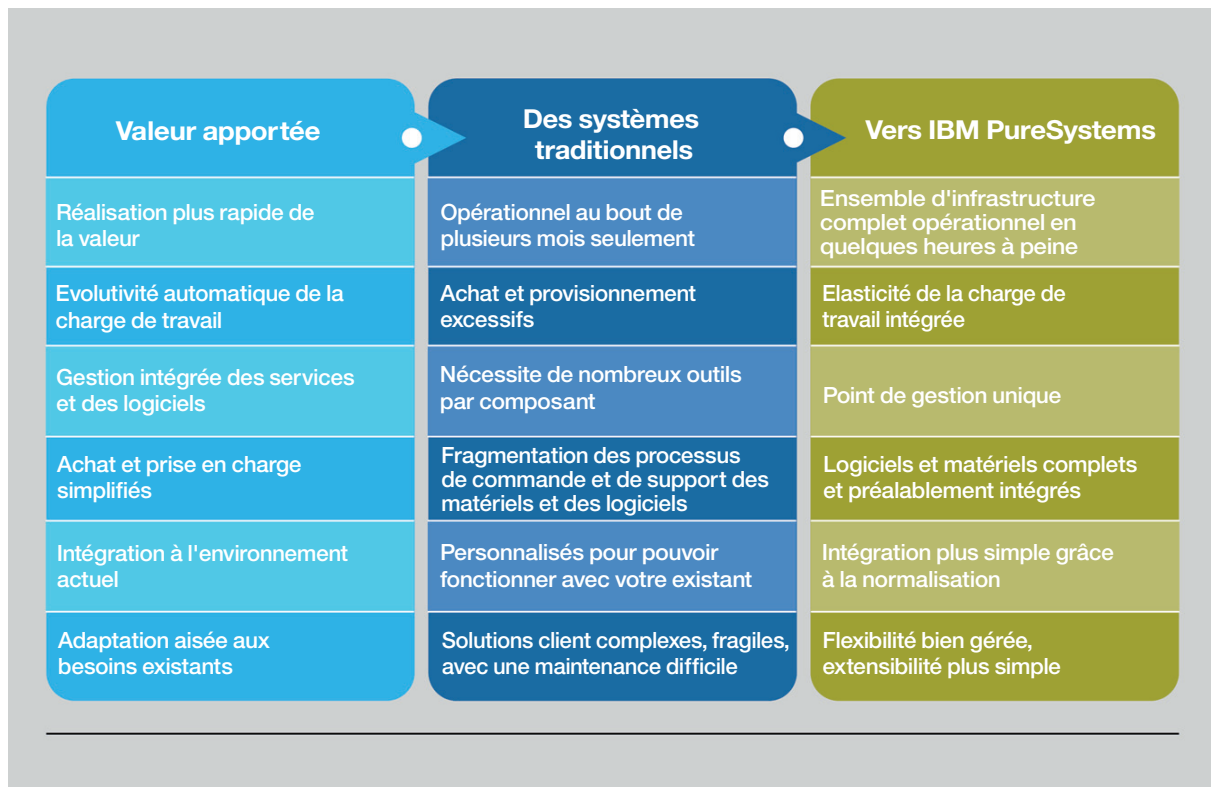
| Valeur apportée | Des systèmes traditionnels | Vers IBM PureSystems |
|---|---|---|
| Réalisation plus rapide de la valeur | Opérationnel au bout de plusieurs mois seulement | Ensemble d'infrastructure complet opérationnel en quelques heures à peine |
| Evolutivité automatique de la charge de travail | Achat et provisionnement excessifs | Elasticité de la charge de travail intégrée |
| Gestion intégrée des services et des logiciels | Nécessite de nombreux outils par composant | Point de gestion unique |
| Achat et prise en charge simplifiés | Fragmentation des processus de commande et de support des matériels et des logiciels | Logiciels et matériels complets et préalablement intégrés |
| Intégration à l'environnement actuel | Personnalisés pour pouvoir fonctionner avec votre existant | Intégration plus simple grâce à la normalisation |
| Adaptation aisée aux besoins existants | Solutions client complexes, fragiles, avec une maintenance difficile | Flexibilité bien gérée, extensibilité plus simple |